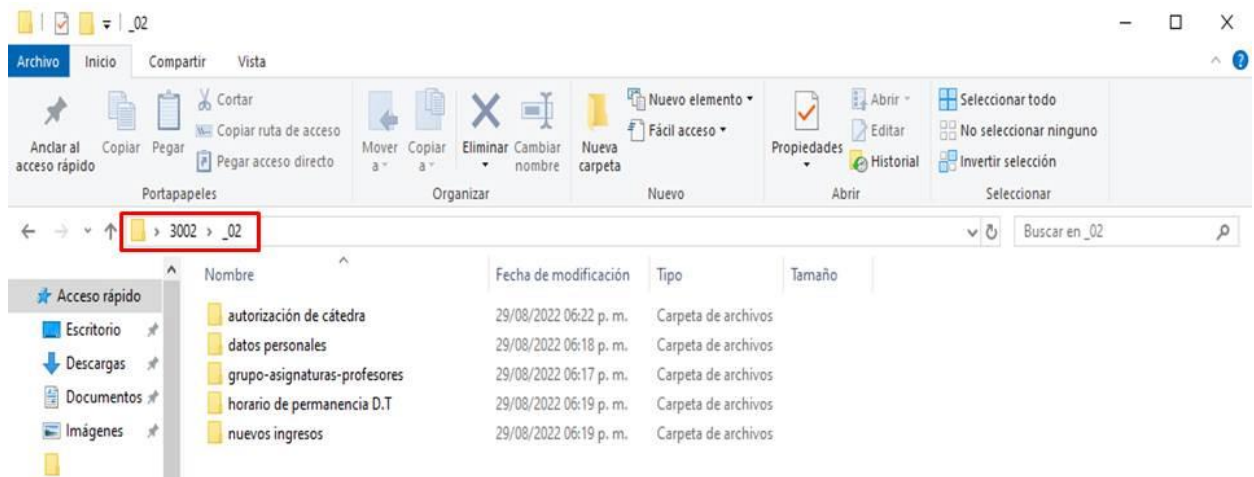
_02

Archivo Inicio Compartir Vista

Anclar al acceso rápido Copiar Pegar Cortar Copiar ruta de acceso Pegar acceso directo
Portapapeles

Mover a Copiar a Eliminar Cambiar nombre
Organizar

Nueva carpeta Nuevo elemento Fácil acceso
Nuevo

Propiedades Abrir Editar Historial
Abrir

Seleccionar todo No seleccionar ninguno Invertir selección
Seleccionar

3002 > _02

Buscar en _02

Acceso rápido
Escritorio
Descargas
Documentos
Imágenes

| Nombre | Fecha de modificación | Tipo | Tamaño |
|---|---|---|---|
| autorización de cátedra | 29/08/2022 06:22 p. m. | Carpeta de archivos | |
| datos personales | 29/08/2022 06:18 p. m. | Carpeta de archivos | |
| grupo-asignaturas-profesores | 29/08/2022 06:17 p. m. | Carpeta de archivos | |
| horario de permanencia D.T | 29/08/2022 06:19 p. m. | Carpeta de archivos | |
| nuevos ingresos | 29/08/2022 06:19 p. m. | Carpeta de archivos | |